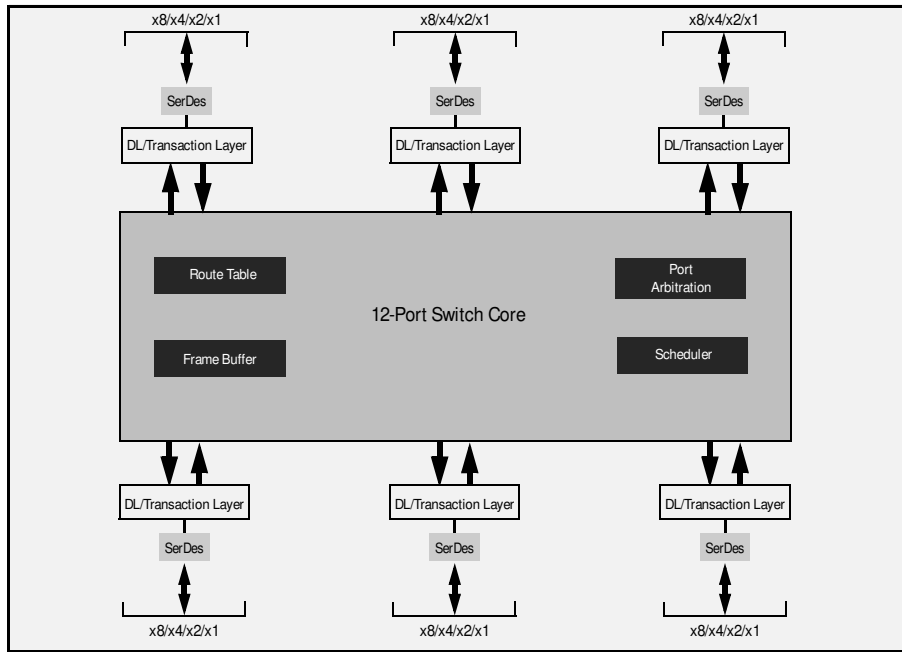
x8/x4/x2/x1

x8/x4/x2/x1

x8/x4/x2/x1

SerDes

SerDes

SerDes

DL/Transaction Layer

DL/Transaction Layer

DL/Transaction Layer

Route Table

Port Arbitration

12-Port Switch Core

Frame Buffer

Scheduler

DL/Transaction Layer

DL/Transaction Layer

DL/Transaction Layer

SerDes

SerDes

SerDes

x8/x4/x2/x1

x8/x4/x2/x1

x8/x4/x2/x1